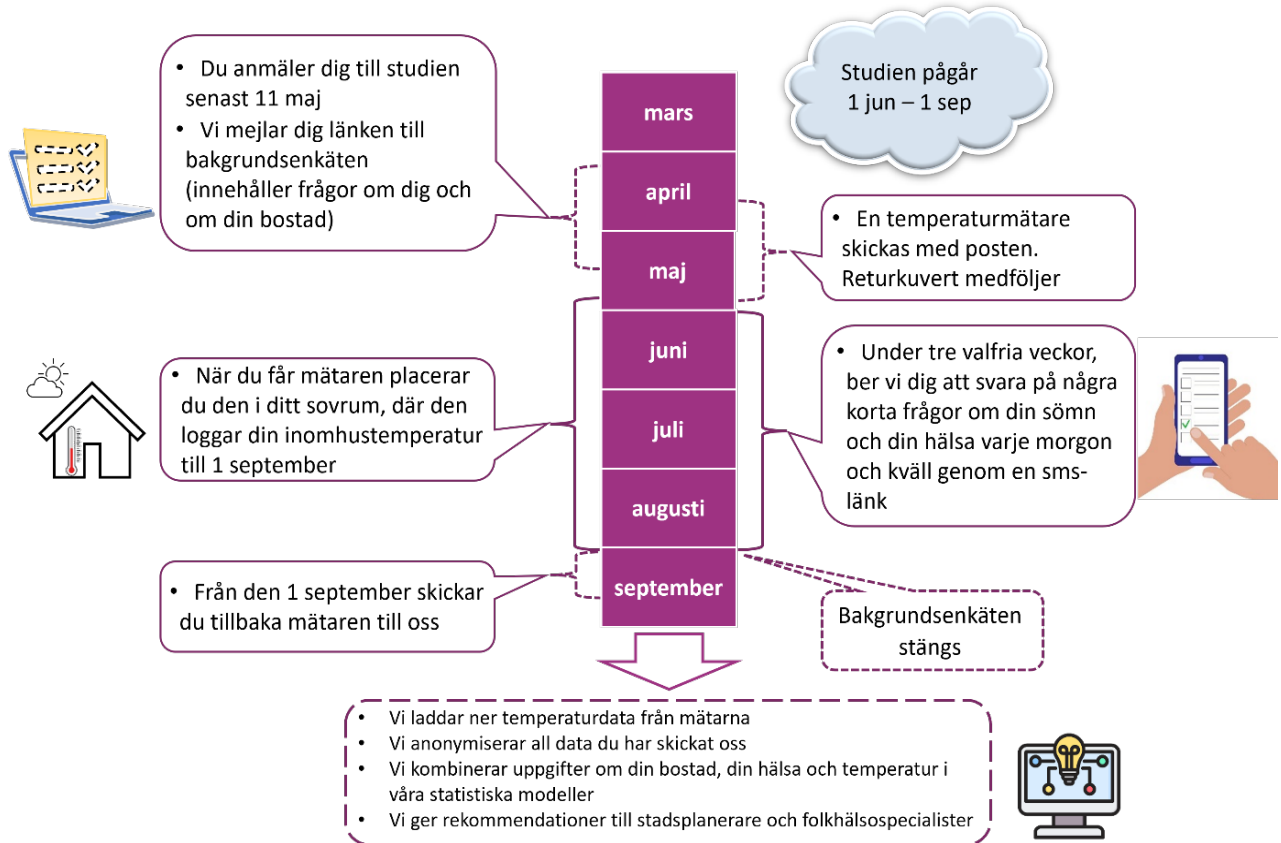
- Du anmäler dig till studien senast 11 maj
- Vi mejlar dig länken till bakgrundsenkäten (innehåller frågor om dig och om din bostad)

mars

april

maj

juni

juli

augusti

september

Studien pågår 1 jun – 1 sep

- En temperaturmätare skickas med posten. Returkuvert medföljer

- När du får mätaren placerar du den i ditt sovrum, där den loggar din inomhustemperatur till 1 september

- Under tre valfria veckor, ber vi dig att svara på några korta frågor om din sömn och din hälsa varje morgon och kväll genom en sms-länk

- Från den 1 september skickar du tillbaka mätaren till oss

Bakgrundsenkäten stängs

- Vi laddar ner temperaturdata från mätarna
- Vi anonymiserar all data du har skickat oss
- Vi kombinerar uppgifter om din bostad, din hälsa och temperatur i våra statistiska modeller
- Vi ger rekommendationer till stadsplanerare och folkhälsospecialister